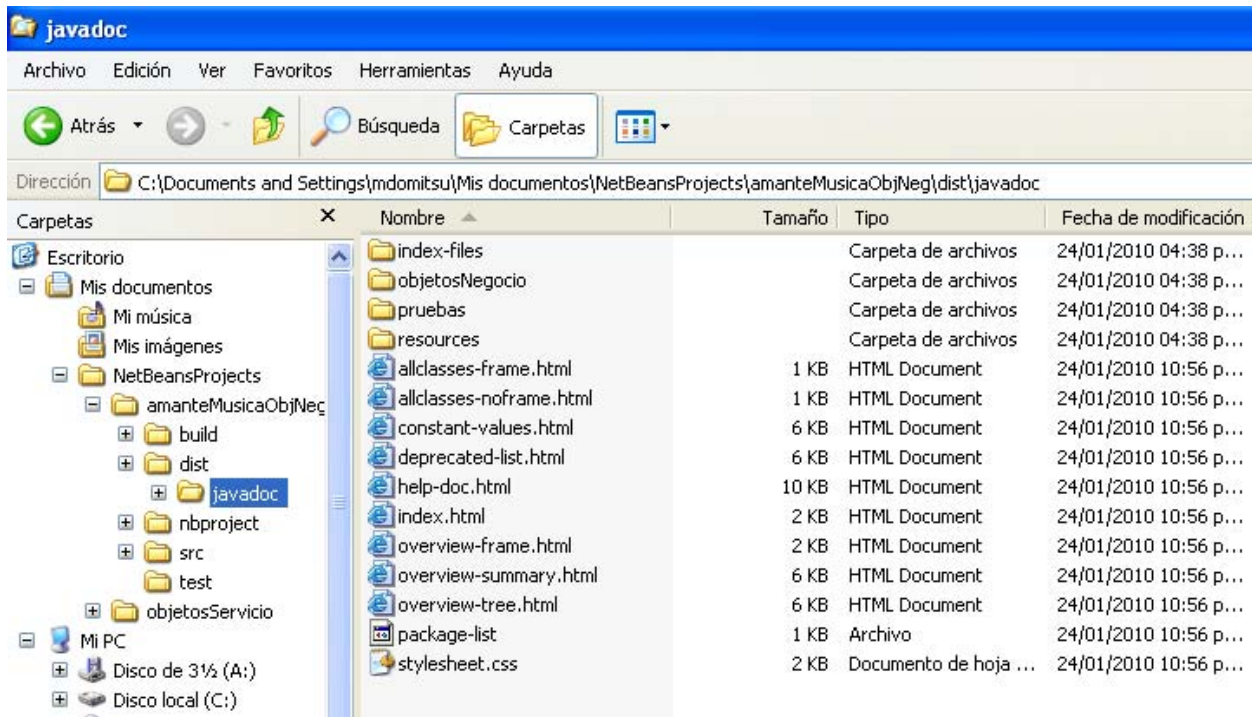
javadoc

Archivo Edición Ver Favoritos Herramientas Ayuda

Atrás Búsqueda Carpetas

Dirección C:\Documents and Settings\mdomitsu\Mis documentos\NetBeansProjects\amanteMusicaObjNeg\dist\javadoc

Carpetas ×

Escritorio
Mis documentos
Mi música
Mis imágenes
NetBeansProjects
amanteMusicaObjNeg
build
dist
javadoc
nbproject
src
test
objetosServicio
Mi PC
Disco de 3½ (A:)
Disco local (C:)

| Nombre | Tamaño | Tipo | Fecha de modificación |
|---|---|---|---|
| index-files | | Carpeta de archivos | 24/01/2010 04:38 p... |
| objetosNegocio | | Carpeta de archivos | 24/01/2010 04:38 p... |
| pruebas | | Carpeta de archivos | 24/01/2010 04:38 p... |
| resources | | Carpeta de archivos | 24/01/2010 04:38 p... |
| allclasses-frame.html | 1 KB | HTML Document | 24/01/2010 10:56 p... |
| allclasses-noframe.html | 1 KB | HTML Document | 24/01/2010 10:56 p... |
| constant-values.html | 6 KB | HTML Document | 24/01/2010 10:56 p... |
| deprecated-list.html | 6 KB | HTML Document | 24/01/2010 10:56 p... |
| help-doc.html | 10 KB | HTML Document | 24/01/2010 10:56 p... |
| index.html | 2 KB | HTML Document | 24/01/2010 10:56 p... |
| overview-frame.html | 2 KB | HTML Document | 24/01/2010 10:56 p... |
| overview-summary.html | 6 KB | HTML Document | 24/01/2010 10:56 p... |
| overview-tree.html | 6 KB | HTML Document | 24/01/2010 10:56 p... |
| package-list | 1 KB | Archivo | 24/01/2010 10:56 p... |
| stylesheet.css | 2 KB | Documento de hoja ... | 24/01/2010 10:56 p... |